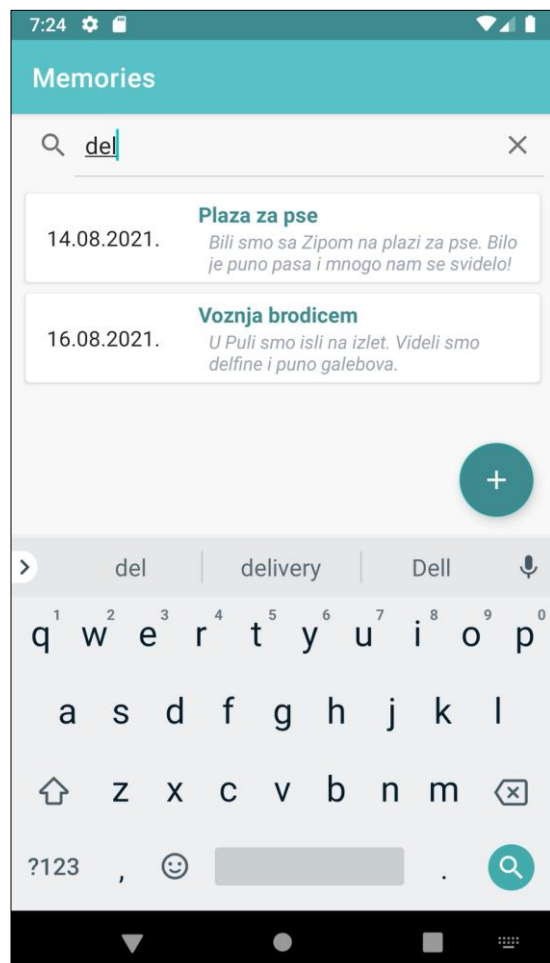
7:24

Memories

del

14.08.2021.

Plaza za pse

Bili smo sa Zipom na plazi za pse. Bilo je puno pasa i mnogo nam se svidelo!

16.08.2021.

Voznja brodicem

U Puli smo isli na izlet. Videli smo delfine i puno galebova.

+

del | delivery | Dell

1 2 3 4 5 6 7 8 9 0

q w e r t y u i o p

a s d f g h j k l

z x c v b n m

?123 , .